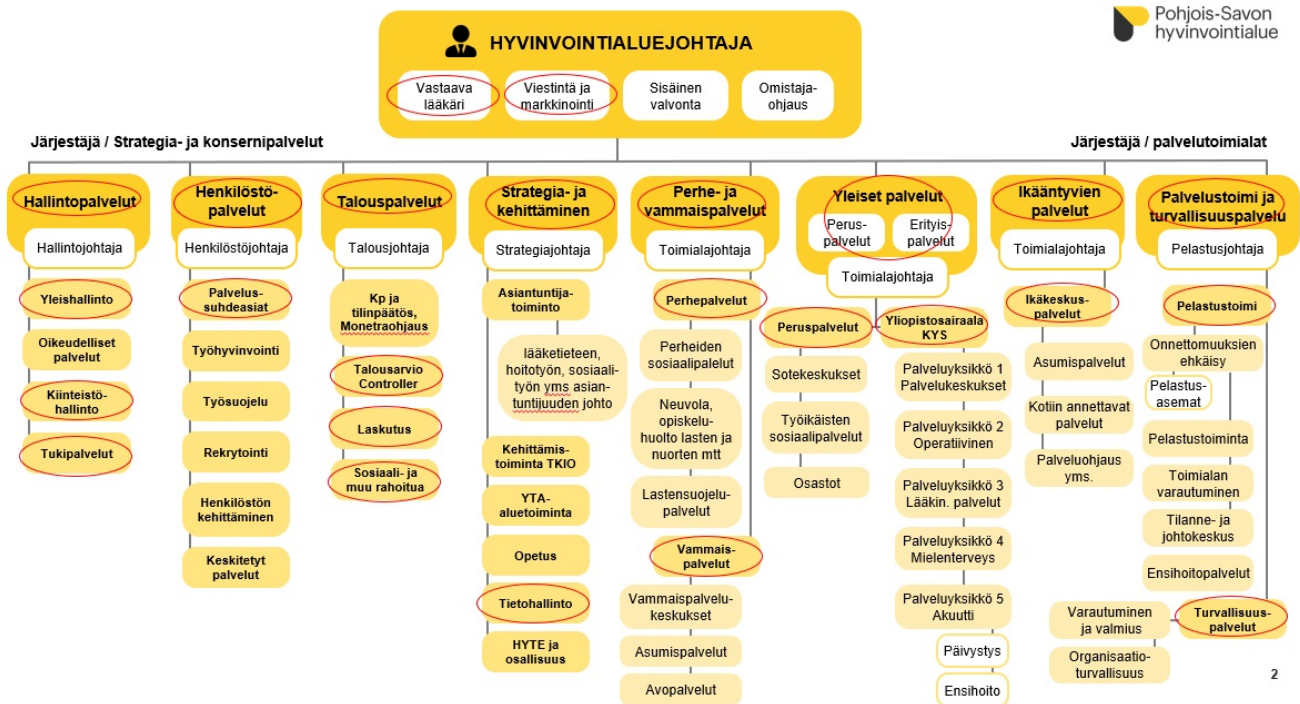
Pohjois-Savon hyvinvointialue

HYVINVOINTIALUEJOHTAJA

Vastaava lääkäri

Viestintä ja markkinointi

Sisäinen valvonta

Omistajaohjaus

Järjestäjä / Strategia- ja konsernipalvelut

Järjestäjä / palvelutoimialat

Hallintopalvelut

Hallintojohtaja

Yleishallinto

Oikeudelliset palvelut

Kiinteistöhallinto

Tukipalvelut

Henkilöstöpalvelut

Henkilöstöjohtaja

Palvelussuhdeasiat

Työhyvinvointi

Työsuojelu

Rekrytointi

Henkilöstön kehittäminen

Keskitetyt palvelut

Talouspalvelut

Talousjohtaja

Kp ja tilinpäätös, Monetraohjaus

Talousarvio Controller

Laskutus

Sosiaali- ja muu rahoitua

Strategia- ja kehittäminen

Strategiajohtaja

Asiantuntijatoiminto

lääketieteen, hoitotyön, sosiaalityön yms asiantuntijuuden johto

Kehittämistoiminta TKIO

YTA-aluetoiminta

Opetus

Tietohallinto

HYTE ja osallisuus

Perhe- ja vammaispalvelut

Toimialajohtaja

Perhepalvelut

Perheiden sosiaalipalelut

Neuvola, opiskeluhuolto lasten ja nuorten mtt

Lastensuojelupalvelut

Vammaispalvelut

Vammaispalvelukeskukset

Asumispalvelut

Avopalvelut

Yleiset palvelut

Peruspalvelut

Erityispalvelut

Toimialajohtaja

Peruspalvelut

Sotekeskukset

Työikäisten sosiaalipalvelut

Osastot

Yliopistosairaala KYS

Palveluyksikkö 1 Palvelukeskukset

Palveluyksikkö 2 Operatiivinen

Palveluyksikkö 3 Lääkin. palvelut

Palveluyksikkö 4 Mielenterveys

Palveluyksikkö 5 Akuutti

Päivystys

Ensihoito

Ikääntyvien palvelut

Toimialajohtaja

Ikäkeskuspalvelut

Asumispalvelut

Kotiin annettavat palvelut

Palveluohjaus yms.

Palvelustoimi ja turvallisuuspalvelu

Pelastusjohtaja

Pelastustoimi

Onnettomuuksien ehkäisy

Pelastusasemat

Pelastustoiminta

Toimialan varautuminen

Tilanne- ja johtokeskus

Ensihoitopalvelut

Varautuminen ja valmius

Turvallisuuspalvelut

Organisaatioturvallisuus

2